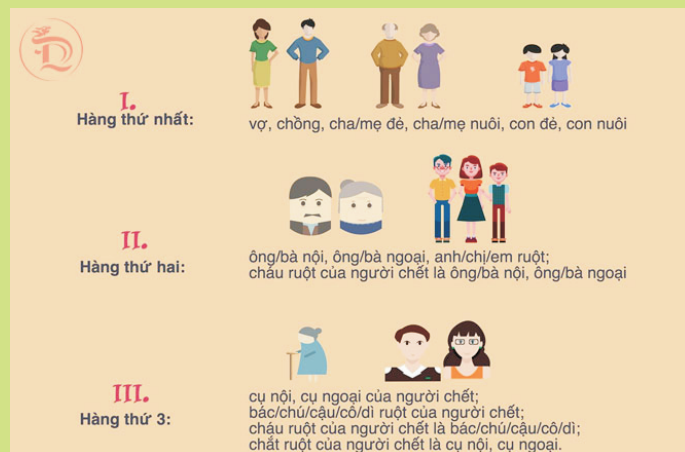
I.
Hàng thứ nhất:

vợ, chồng, cha/mẹ đẻ, cha/mẹ nuôi, con đẻ, con nuôi

II.
Hàng thứ hai:

ông/bà nội, ông/bà ngoại, anh/chị/em ruột;
cháu ruột của người chết là ông/bà nội, ông/bà ngoại

III.
Hàng thứ 3:

cụ nội, cụ ngoại của người chết;
bác/chú/cậu/cô/dì ruột của người chết;
cháu ruột của người chết là bác/chú/cậu/cô/dì;
chắt ruột của người chết là cụ nội, cụ ngoại.